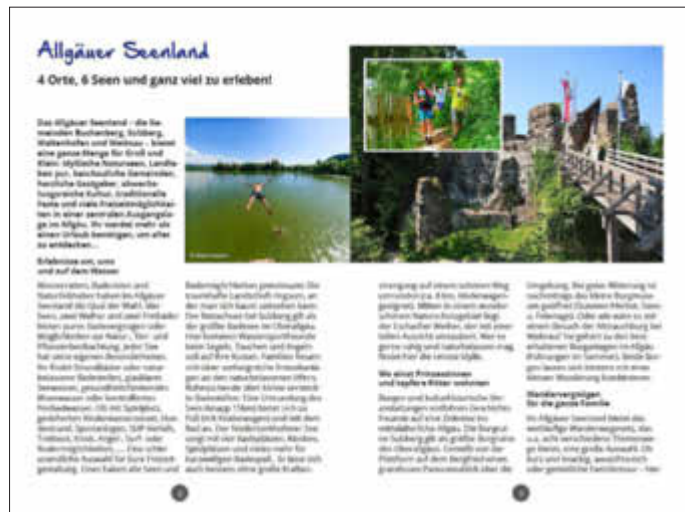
Allgäuer Seenland

4 Orte, 6 Seen und ganz viel zu erleben!

Das Allgäuer Seenland – die lie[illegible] Buchenberg, Sulzberg, Waltenhofen und Weitnau – bietet eine ganze Menge für Groß und Klein: Idyllische Naturseen, Landleben pur, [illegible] Gemeinden, herzliche Gastgeber, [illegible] Kultur, traditionelle Feste und viele Freizeitmöglichkeiten in einer zentralen Ausgangslage im Allgäu. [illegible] um alles zu entdecken...

Erlebnisse am, ums und auf dem Wasser

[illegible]

Erlebnisse am, ums

Wir einst Prinzessinnen und tapfere Ritter wohnten

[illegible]

Wandervergnügen für die ganze Familie

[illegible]